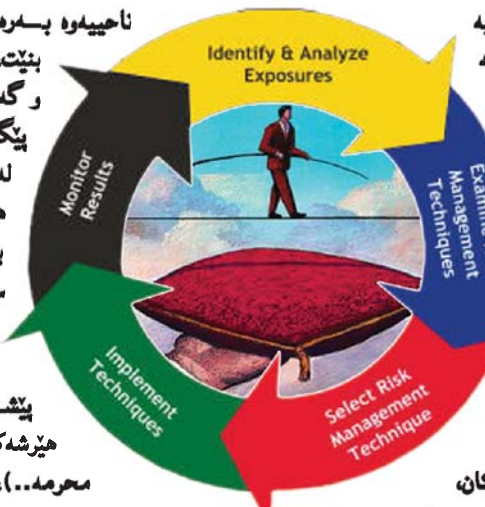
Identify & Analyze Exposures

Examine Risk Management Techniques

Select Risk Management Technique

Implement Techniques

Monitor Results

ناحییەوە بـەرە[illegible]
بنێت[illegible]
و گە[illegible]
پێگ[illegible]
ل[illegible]

پێش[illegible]
هێرشەک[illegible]
محرمە..)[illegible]

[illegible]یە
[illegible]ە

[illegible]کان،